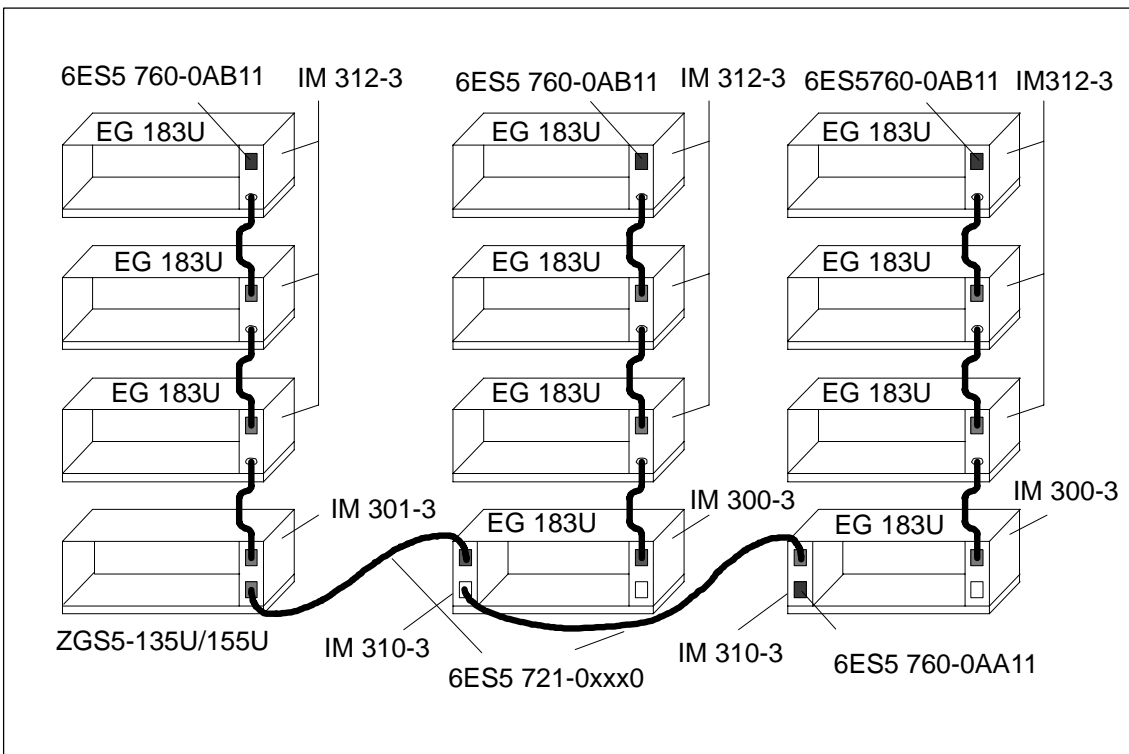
6ES5 760-0AB11
IM 312-3
6ES5 760-0AB11
IM 312-3
6ES5760-0AB11
IM312-3

EG 183U
EG 183U
EG 183U
EG 183U
EG 183U
EG 183U
EG 183U
EG 183U
EG 183U

IM 301-3
EG 183U
IM 300-3
EG 183U
IM 300-3

ZGS5-135U/155U
IM 310-3
6ES5 721-0xxx0
IM 310-3
6ES5 760-0AA11